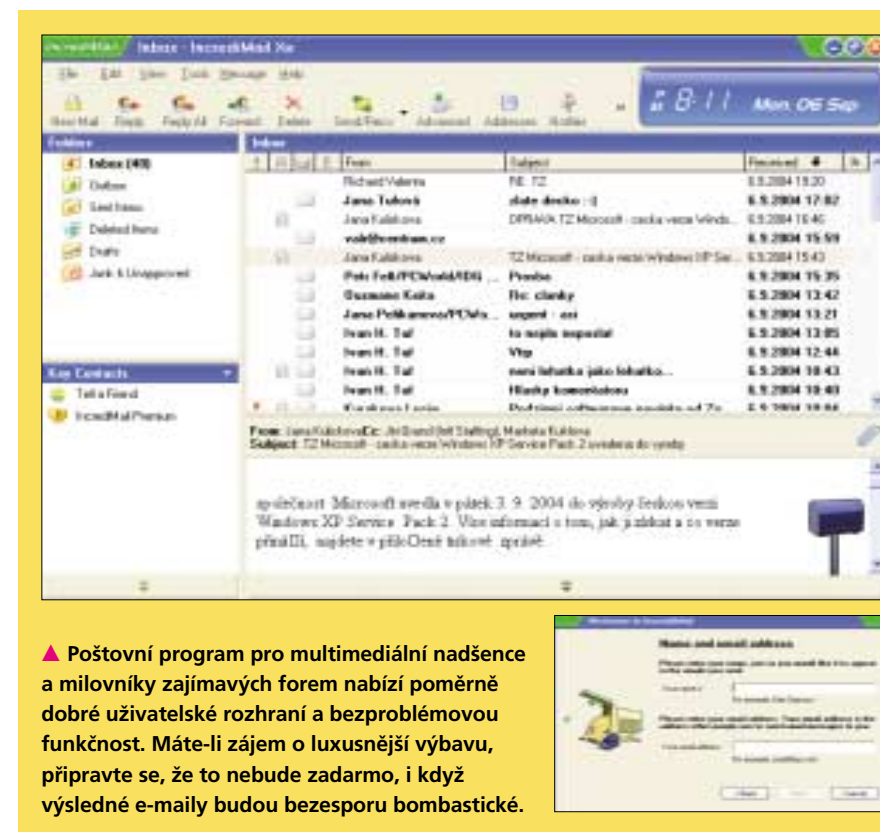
IncrediMail Inbox - IncrediMail Xe

File Edit View Tools Message Help

New Mail Reply Reply All Forward Delete Send/Recv Advanced Addresses Notifier

8:11 Mon 06 Sep

Folders

Inbox (49)
Outbox
Sent Items
Deleted Items
Drafts
Junk & Unapproved

Inbox

| From | Subject | Received |
|---|---|---|
| Richard Valerra | RE: TZ | 6.9.2004 19:20 |
| Jana Tuková | zlate dredко :-) | 6.9.2004 17:02 |
| Jana Kalábková | DPRAVA: TZ Microsoft - cesko verze Windo... | 6.9.2004 16:46 |
| vok@ventrum.cz | | 6.9.2004 15:59 |
| Jana Kalábková | TZ Microsoft - ceska verze Windows XP Se... | 6.9.2004 15:43 |
| Petr Fait/PCWorld/IDG ... | Proсbe | 6.9.2004 15:35 |
| Gusmanc Keita | Re: clanky | 6.9.2004 13:42 |
| Jana Polkanova/PCWo... | urgent - asi | 6.9.2004 13:21 |
| Ivan H. Taf | to nejde nepodat | 6.9.2004 13:05 |
| Ivan H. Taf | Vtip | 6.9.2004 12:44 |
| Ivan H. Taf | neni lehatko jako lehatko... | 6.9.2004 10:43 |
| Ivan H. Taf | Hlasky komentatoru | 6.9.2004 10:40 |
| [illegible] | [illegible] | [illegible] |

Key Contacts
Tell a Friend
IncrediMail Premium

From: Jana Kalábková Cc: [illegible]
Subject: TZ Microsoft - ceska verze Windows XP Service Pack 2 uvolnena do vyroby

společnost Microsoft uvedla v pátek 3. 9. 2004 do výroby českou verzi Windows XP Service Pack 2. Více informací o tom, jak ji získat a co verze přináší, najdete v přiložené tiskové zprávě.

▲ Poštovní program pro multimediální nadšence a milovníky zajímavých forem nabízí poměrně dobré uživatelské rozhraní a bezproblémovou funkčnost. Máte-li zájem o luxusnější výbavu, připravte se, že to nebude zadarmo, i když výsledné e-maily budou bezesporu bombastické.

Welcome to IncrediMail

Name and email address

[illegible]